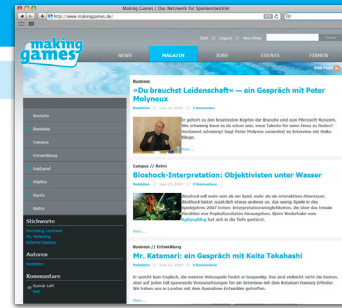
Making Games | Das Netzwerk für Spieleentwickler

http://www.makinggames.de/

making games

Start | Login | Über Uns | Kontakt

NEWS | MAGAZIN | JOBS | EVENTS | FIRMEN

Branche

Business

Contests

Entwicklung

Features

Marke

Nerdy

Retro

Stichworte

Autoren

Kommentare

Business

»Du brauchst Leidenschaft« — ein Gespräch mit Peter Molyneux

Er gehört zu den leuchtenden Köpfen der Branche und zum Microsoft Konzern. Wie schwierig kann es da schon sein, neue Talente für seine Firma zu finden? Verdammt schwierig! Sagt Peter Molyneux zumindest im Interview mit Maiko Bänsch.

Mehr...

Campus // Retro

Bioshock-Interpretation: Objektivisten unter Wasser

Mehr...

Business // Entwicklung

Mr. Katamari: ein Gespräch mit Keita Takahashi

Er spricht kein Englisch, die meisten Videospiele findet er langweilig: Das sind vielleicht nicht die besten, aber auf jeden Fall spannende Voraussetzungen für ein Interview mit dem Katamari-Damacy-Erfinder.